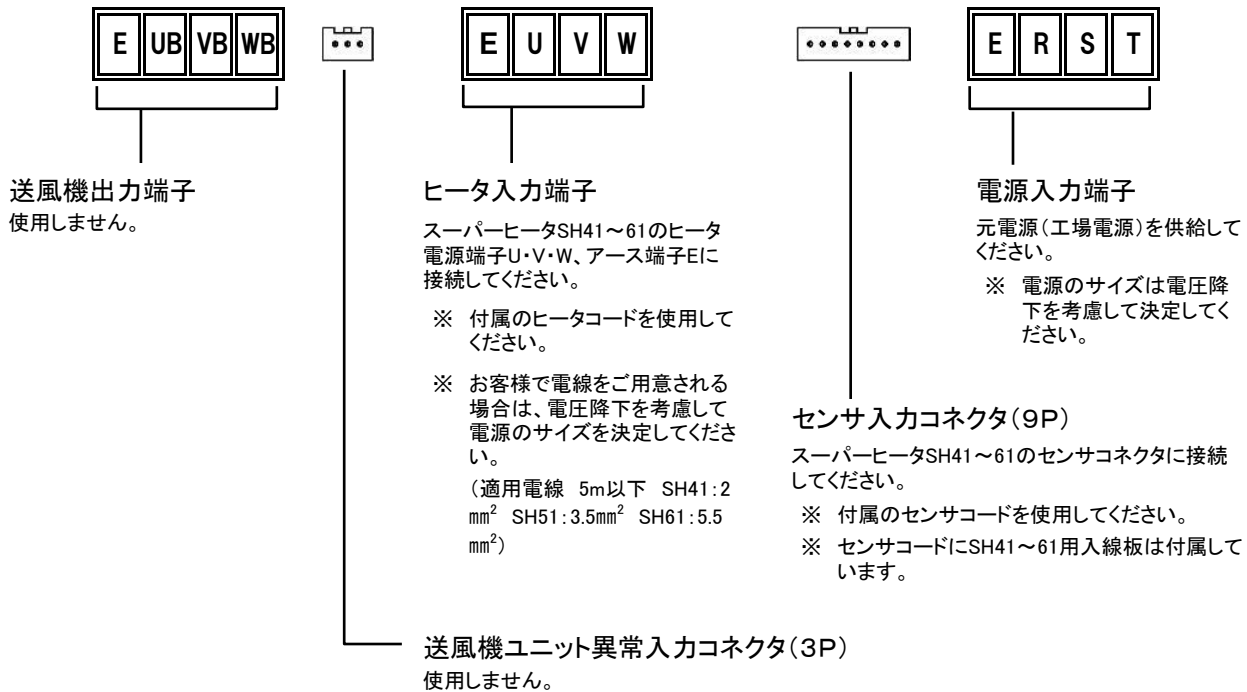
E UB VB WB

E U V W

E R S T

送風機出力端子
使用しません。

ヒータ入力端子
スーパーヒータSH41～61のヒータ電源端子U･V･W、アース端子Eに接続してください。
※ 付属のヒータコードを使用してください。
※ お客様で電線をご用意される場合は、電圧降下を考慮して電源のサイズを決定してください。
（適用電線 5m以下 SH41:2 mm$^2$ SH51:3.5mm$^2$ SH61:5.5 mm$^2$）

電源入力端子
元電源（工場電源）を供給してください。
※ 電源のサイズは電圧降下を考慮して決定してください。

センサ入力コネクタ（9P）
スーパーヒータSH41～61のセンサコネクタに接続してください。
※ 付属のセンサコードを使用してください。
※ センサコードにSH41～61用入線板は付属しています。

送風機ユニット異常入力コネクタ（3P）
使用しません。